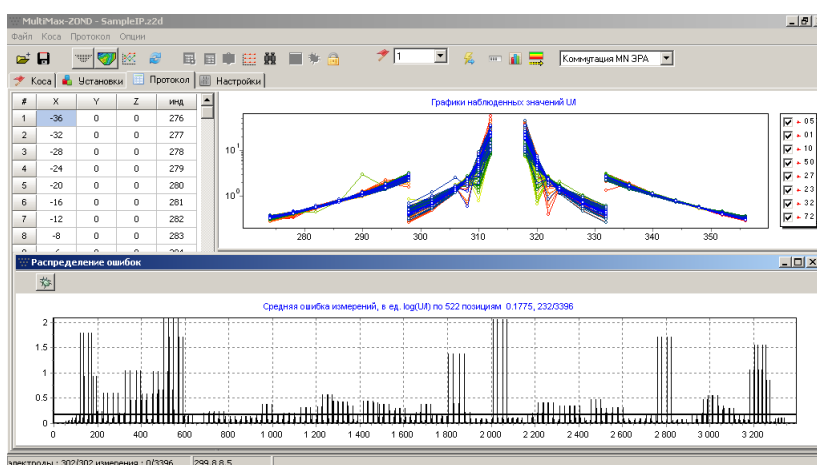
MultiMax-ZOND - SampleIP.z2d

Файл Коса Протокол Опции

1

Коммутация MN ЭРА

Коса Установки Протокол Настройки

| # | X | Y | Z | инд |
|---|---|---|---|---|
| 1 | -36 | 0 | 0 | 276 |
| 2 | -32 | 0 | 0 | 277 |
| 3 | -28 | 0 | 0 | 278 |
| 4 | -24 | 0 | 0 | 279 |
| 5 | -20 | 0 | 0 | 280 |
| 6 | -16 | 0 | 0 | 281 |
| 7 | -12 | 0 | 0 | 282 |
| 8 | -8 | 0 | 0 | 283 |

Графики наблюденных значений U/I

$10^1$

$10^0$

280 290 300 310 320 330 340 350

05
01
10
50
27
23
32
72

Распределение ошибок

Средняя ошибка измерений, в ед. log(U/I) по 522 позициям 0.1775, 232/3396

2
1.5
1
0.5
0

0 200 400 600 800 1 000 1 200 1 400 1 600 1 800 2 000 2 200 2 400 2 600 2 800 3 000 3 200

электроды : 302/302 измерения : 0/3396 299.8 8.5